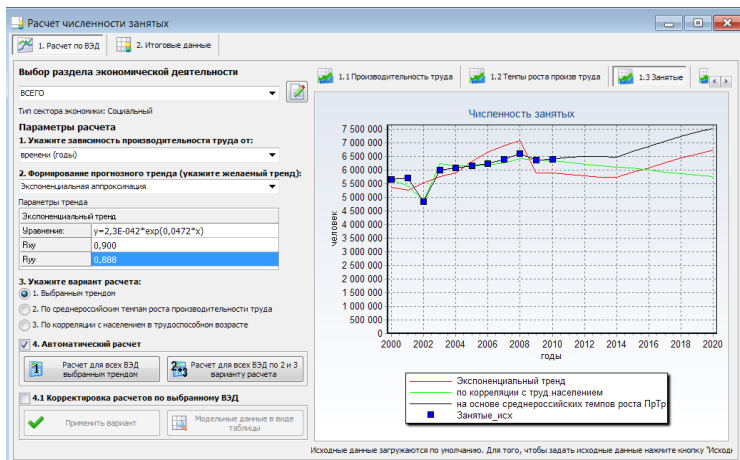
Расчет численности занятых

1. Расчет по ВЭД | 2. Итоговые данные

Выбор раздела экономической деятельности

ВСЕГО

Тип сектора экономики: Социальный

Параметры расчета

1. Укажите зависимость производительности труда от:

времени (годы)

2. Формирование прогнозного тренда (укажите желаемый тренд):

Экспоненциальная аппроксимация

Параметры тренда

| Экспоненциальный тренд | |
|---|---|
| Уравнение: | y=2,3E-042*exp(0,0472*x) |
| Rxy | 0,900 |
| Ryy | 0,888 |

3. Укажите вариант расчета:

1. Выбранным трендом

2. По среднероссийским темпам роста производительности труда

3. По корреляции с населением в трудоспособном возрасте

4. Автоматический расчет

Расчет для всех ВЭД выбранным трендом

Расчет для всех ВЭД по 2 и 3 варианту расчета

4.1 Корректировка расчетов по выбранному ВЭД

Применить вариант

Модельные данные в виде таблицы

1.1 Производительность труда | 1.2 Темпы роста произв труда | 1.3 Занятые

Численность занятых

7 500 000
7 000 000
6 500 000
6 000 000
5 500 000
5 000 000
4 500 000
4 000 000
3 500 000
3 000 000
2 500 000
2 000 000
1 500 000
1 000 000
500 000
0

человек

2000 2002 2004 2006 2008 2010 2012 2014 2016 2018 2020

годы

Экспоненциальный тренд
по корреляции с труд населением
на основе среднероссийских темпов роста ПрТр
Занятые_исх

Исходные данные загружаются по умолчанию. Для того, чтобы задать исходные данные нажмите кнопку "Исходн